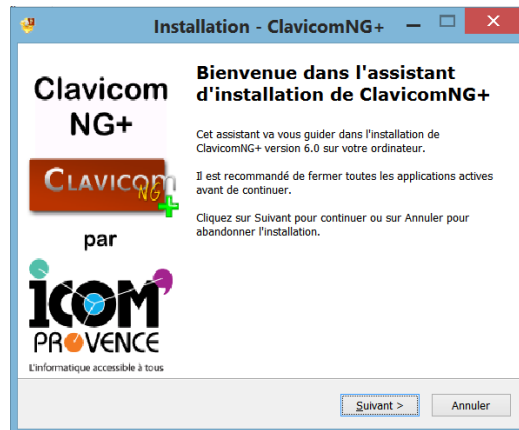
Installation - ClavicomNG+

Clavicom NG+

CLAVICOM NG

par

ICOM' PROVENCE
L'informatique accessible à tous

Bienvenue dans l'assistant d'installation de ClavicomNG+

Cet assistant va vous guider dans l'installation de ClavicomNG+ version 6.0 sur votre ordinateur.

Il est recommandé de fermer toutes les applications actives avant de continuer.

Cliquez sur Suivant pour continuer ou sur Annuler pour abandonner l'installation.

Suivant >
Annuler